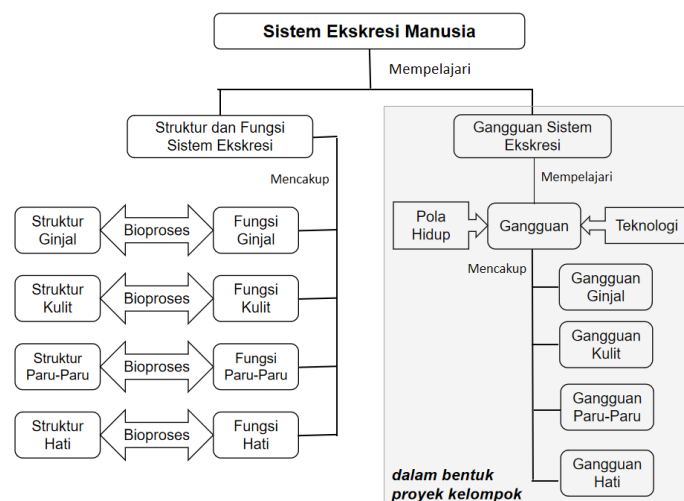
Sistem Ekskresi Manusia

Mempelajari

Struktur dan Fungsi Sistem Ekskresi

Mencakup

Struktur Ginjal

Bioproses

Fungsi Ginjal

Struktur Kulit

Bioproses

Fungsi Kulit

Struktur Paru-Paru

Bioproses

Fungsi Paru-Paru

Struktur Hati

Bioproses

Fungsi Hati

Gangguan Sistem Ekskresi

Mempelajari

Pola Hidup

Gangguan

Teknologi

Mencakup

Gangguan Ginjal

Gangguan Kulit

Gangguan Paru-Paru

Gangguan Hati

dalam bentuk proyek kelompok